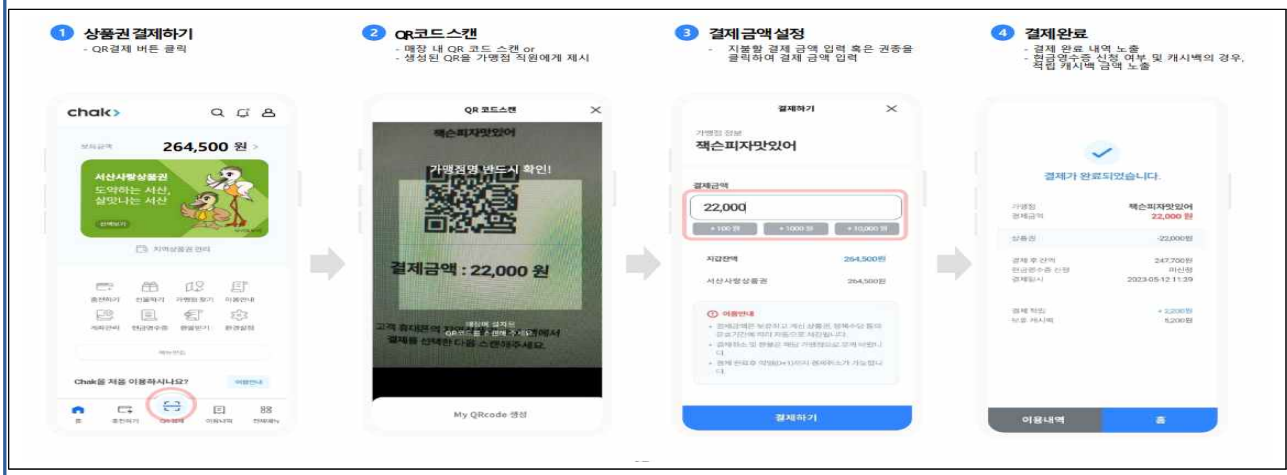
1 상품권 결제하기
- QR결제 버튼 클릭

2 QR코드 스캔
- 매장 내 QR 코드 스캔 or
- 생성된 QR을 가맹점 직원에게 제시

3 결제 금액 설정
- 지불할 결제 금액 입력 혹은 권종을 클릭하여 결제 금액 입력

4 결제완료
- 결제 완료 내역 노출
- 현금영수증 신청 여부 및 캐시백의 경우, 적립 캐시백 금액 노출

chak>
보유금액
264,500 원 >
서산사랑상품권
도약하는 서산, 살맛나는 서산
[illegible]
지역상품권 안내
충전하기 선물하기 가맹점 찾기 이용안내
거래내역 현금영수증 환불받기 환경설정
Chak을 처음 이용하시나요?
이용안내
홈 충전하기 QR결제 이용내역 전체메뉴

QR 코드스캔
잭슨피자맛있어
가맹점명 반드시 확인!
결제금액 : 22,000 원
매장에 설치된 QR코드를 스캔해 주세요
고객 휴대폰의 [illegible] 결제를 선택한 다음 스캔해주세요.
My QRcode 생성

결제하기
가맹점 정보
잭슨피자맛있어
결제금액
22,000
+100 원 +1000 원 +10,000 원
지갑잔액 264,500원
서산사랑상품권 264,500원
이용안내
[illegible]
결제하기

결제가 완료되었습니다.
가맹점 잭슨피자맛있어
결제금액 22,000 원
상품권 22,000원
결제 후 잔액 247,700원
현금영수증 신청 미신청
결제일시 2023-05-12 11:39
캐시백 적립 + 2,200원
보유 캐시백 5,200원
이용내역 홈